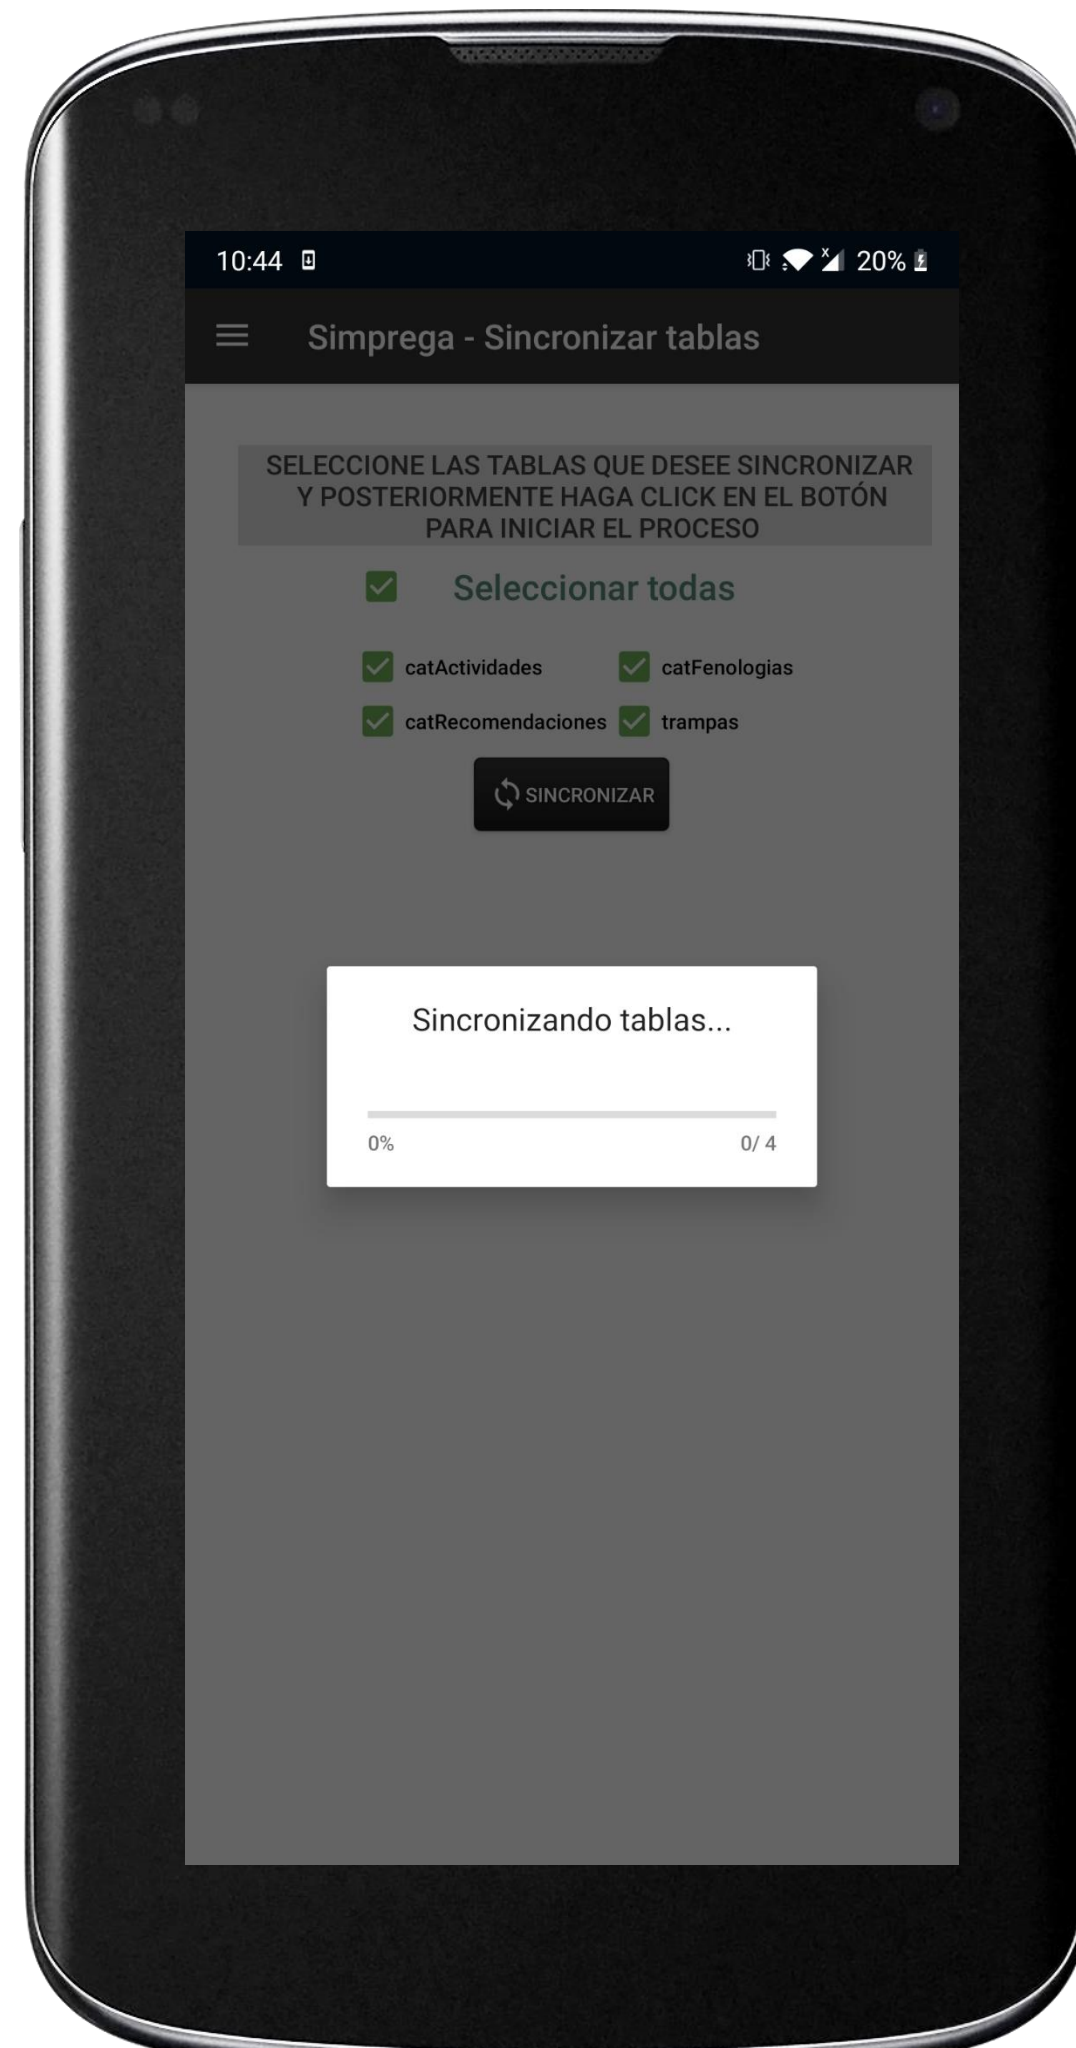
10:44

20%

Simprega - Sincronizar tablas

SELECCIONE LAS TABLAS QUE DESEE SINCRONIZAR Y POSTERIORMENTE HAGA CLICK EN EL BOTÓN PARA INICIAR EL PROCESO

Seleccionar todas

catActividades

catFenologias

catRecomendaciones

trampas

SINCRONIZAR

Sincronizando tablas...

0%

0/ 4